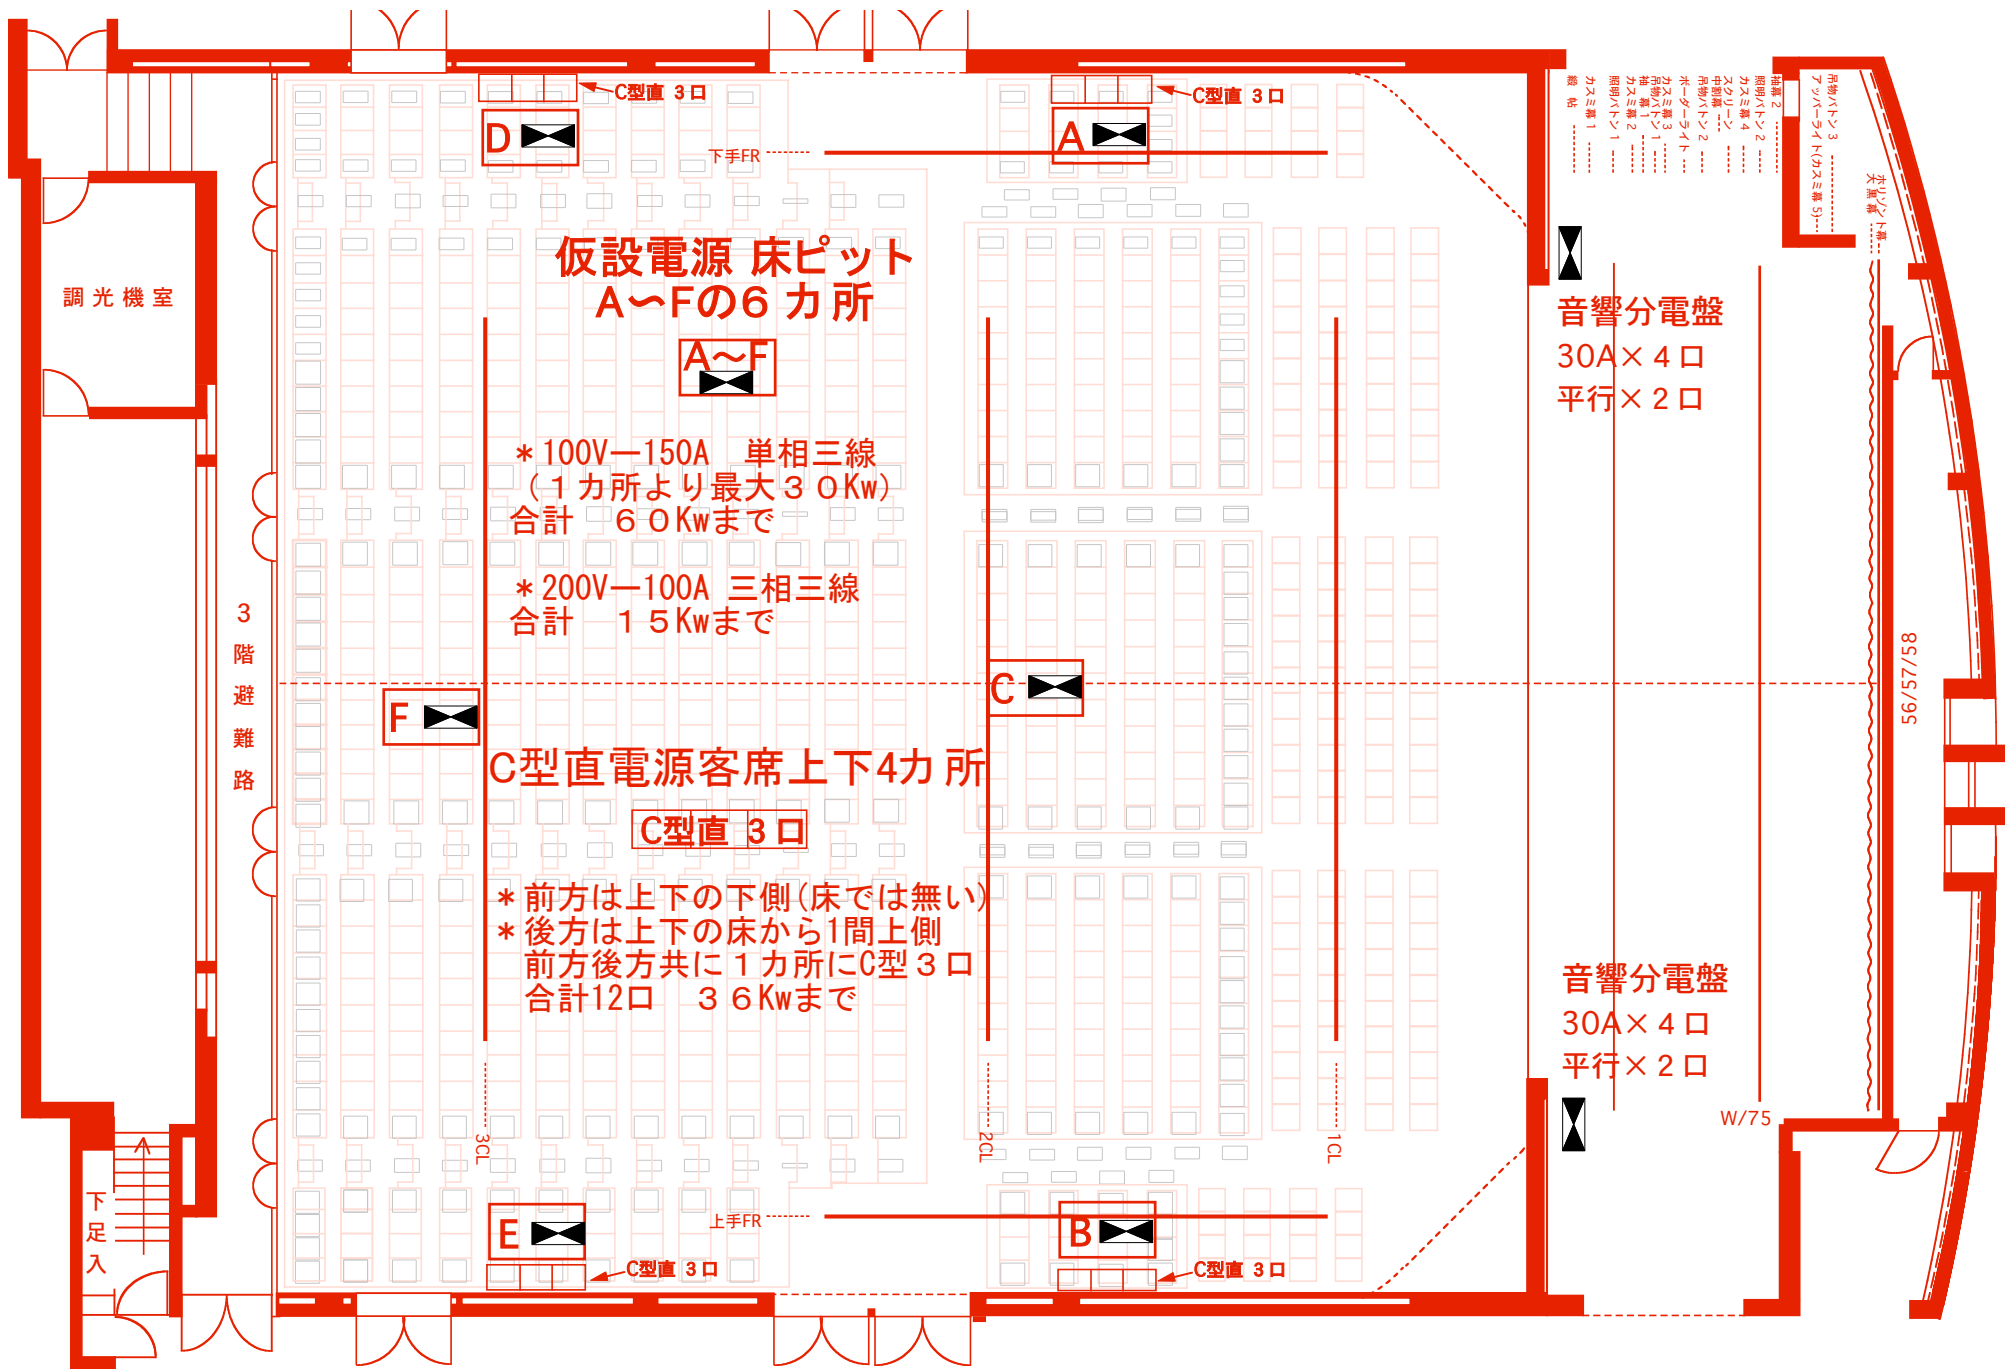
C型直 3口

C型直 3口

D

A

下手FR

調光機室

仮設電源 床ピット
A～Fの6カ所

A～F

＊100V—150A 単相三線
（1カ所より最大30Kw）
合計 60Kwまで

＊200V—100A 三相三線
合計 15Kwまで

3
階
避
難
路

F

C

C型直電源客席上下4カ所

C型直 3口

＊前方は上下の下側（床では無い）
＊後方は上下の床から1間上側
前方後方共に1カ所にC型3口
合計12口 36Kwまで

音響分電盤
30A×4口
平行×2口

音響分電盤
30A×4口
平行×2口

W/75

56/57/58

3CL

2CL

1CL

下
足
入

E

B

上手FR

C型直 3口

C型直 3口

緞帳
カスミ幕1
照明バトン1
カスミ幕2
吊物バトン1
カスミ幕3
ボーダーライト
吊物バトン2
中割幕
スクリーン
カスミ幕4
照明バトン2
袖幕2
吊物バトン3
アッパーライト(カスミ幕5)
ホリゾント幕
大黒幕